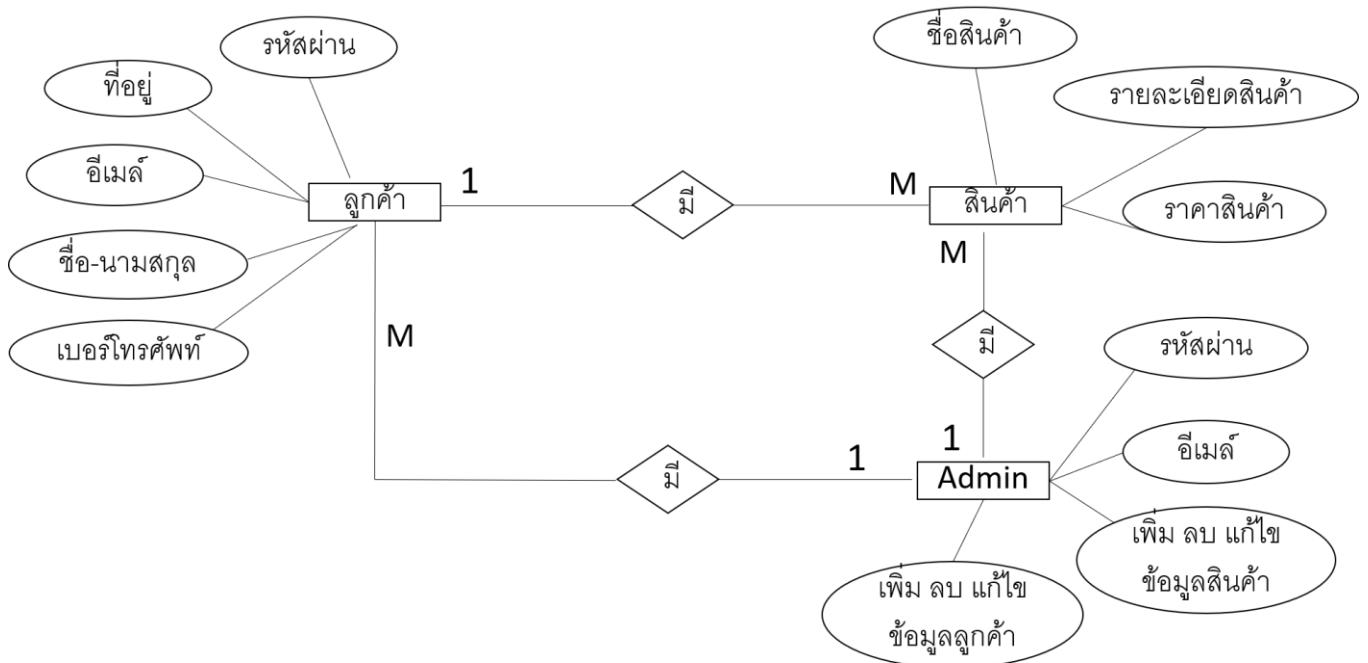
รหัสผ่าน

ที่อยู่

อีเมล์

ชื่อ-นามสกุล

เบอร์โทรศัพท์

ลูกค้า

1

มี

M

สินค้า

ชื่อสินค้า

รายละเอียดสินค้า

ราคาสินค้า

M

มี

M

1

มี

1

Admin

รหัสผ่าน

อีเมล์

เพิ่ม ลบ แก้ไข ข้อมูลสินค้า

เพิ่ม ลบ แก้ไข ข้อมูลลูกค้า